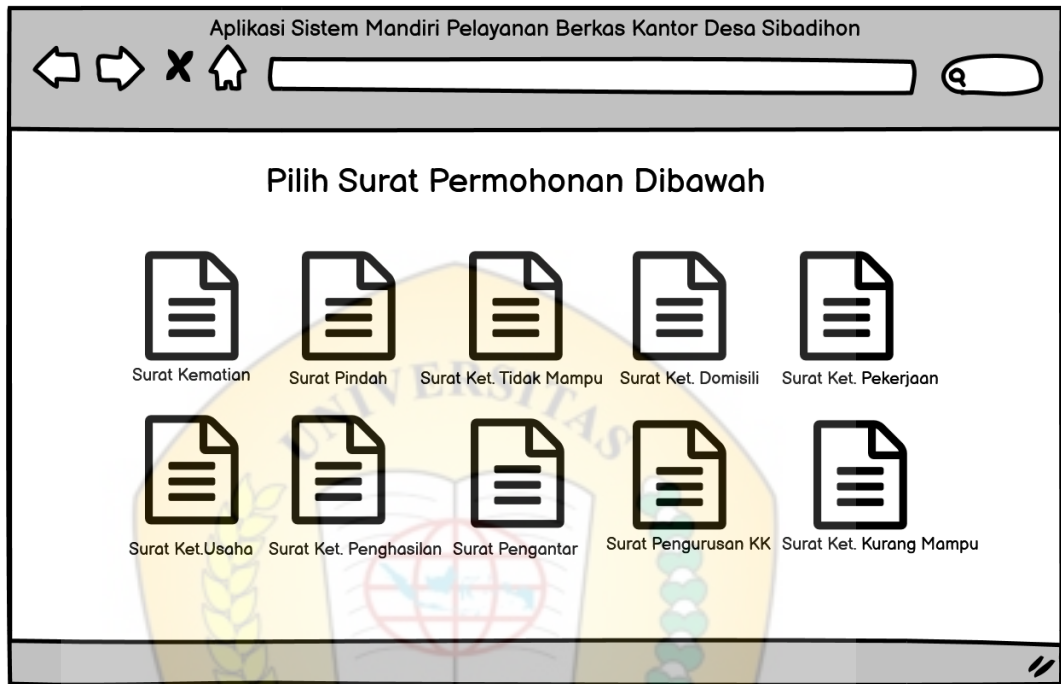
Aplikasi Sistem Mandiri Pelayanan Berkas Kantor Desa Sibadihon

Pilih Surat Permohonan Dibawah

Surat Kematian
Surat Pindah
Surat Ket. Tidak Mampu
Surat Ket. Domisili
Surat Ket. Pekerjaan

Surat Ket.Usaha
Surat Ket. Penghasilan
Surat Pengantar
Surat Pengurusan KK
Surat Ket. Kurang Mampu

UNIVERSITAS